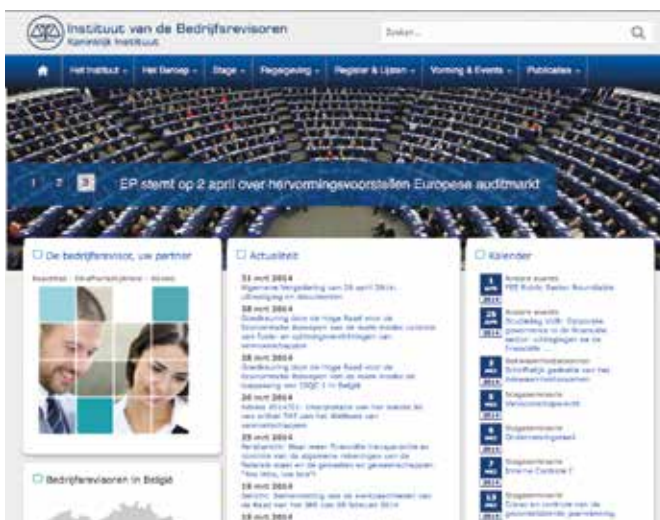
Instituut van de Bedrijfsrevisoren
Koninklijk Instituut

Zoeken...

Het Instituut ▾ | Het Beroep ▾ | Stage ▾ | Regelgeving ▾ | Register & Lijsten ▾ | Vorming & Events ▾ | Publicaties ▾

1 2 3 EP stemt op 2 april over hervormingsvoorstellen Europese auditmarkt

De bedrijfsrevisor, uw partner

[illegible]

Actualiteit

31 mrt 2014
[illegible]

28 mrt 2014
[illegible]

28 mrt 2014
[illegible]

26 mrt 2014
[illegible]

25 mrt 2014
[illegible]

19 mrt 2014
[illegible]

Kalender

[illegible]

Bedrijfsrevisoren in België